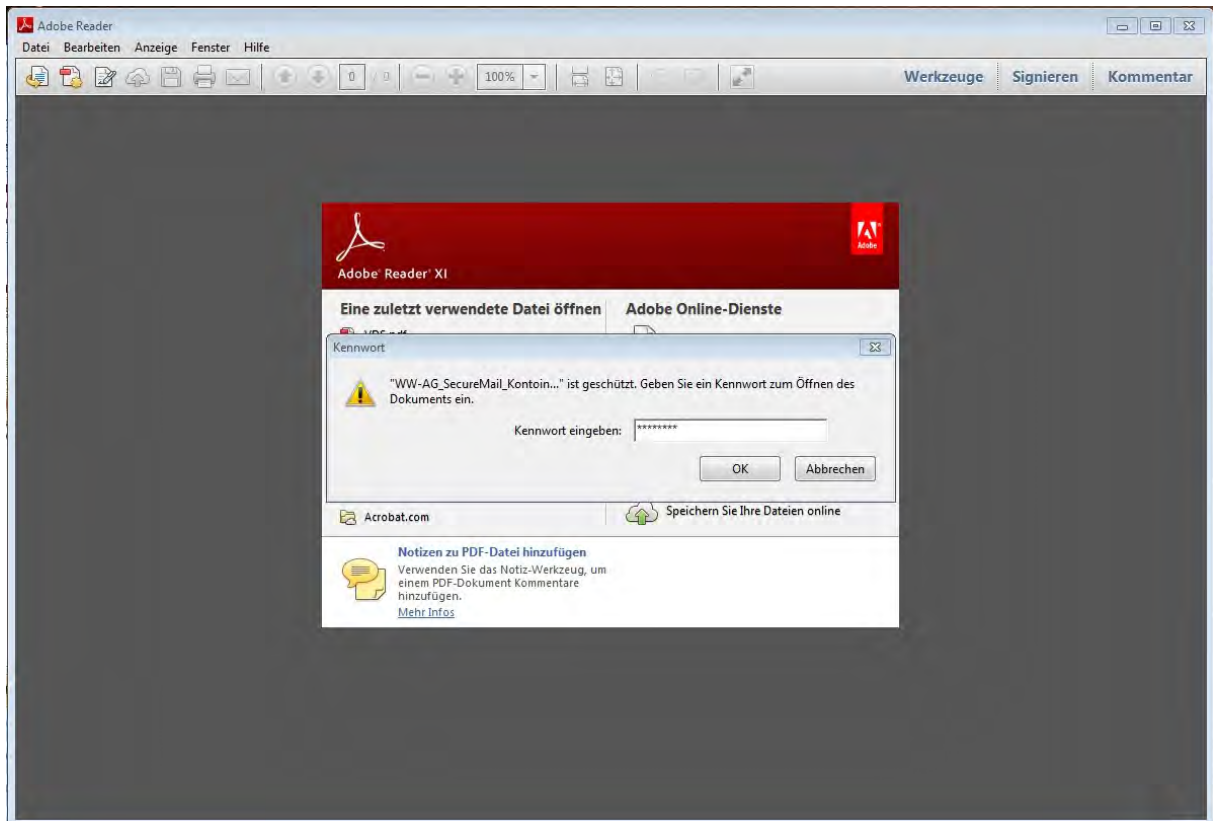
Adobe Reader

Datei Bearbeiten Anzeige Fenster Hilfe

0 / 0 100%

Werkzeuge Signieren Kommentar

Adobe Reader XI

Adobe

Eine zuletzt verwendete Datei öffnen

Adobe Online-Dienste

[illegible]

Kennwort

"WW-AG_SecureMail_Kontoin..." ist geschützt. Geben Sie ein Kennwort zum Öffnen des Dokuments ein.

Kennwort eingeben: ********

OK Abbrechen

Acrobat.com

Speichern Sie Ihre Dateien online

Notizen zu PDF-Datei hinzufügen

Verwenden Sie das Notiz-Werkzeug, um einem PDF-Dokument Kommentare hinzufügen.

Mehr Infos